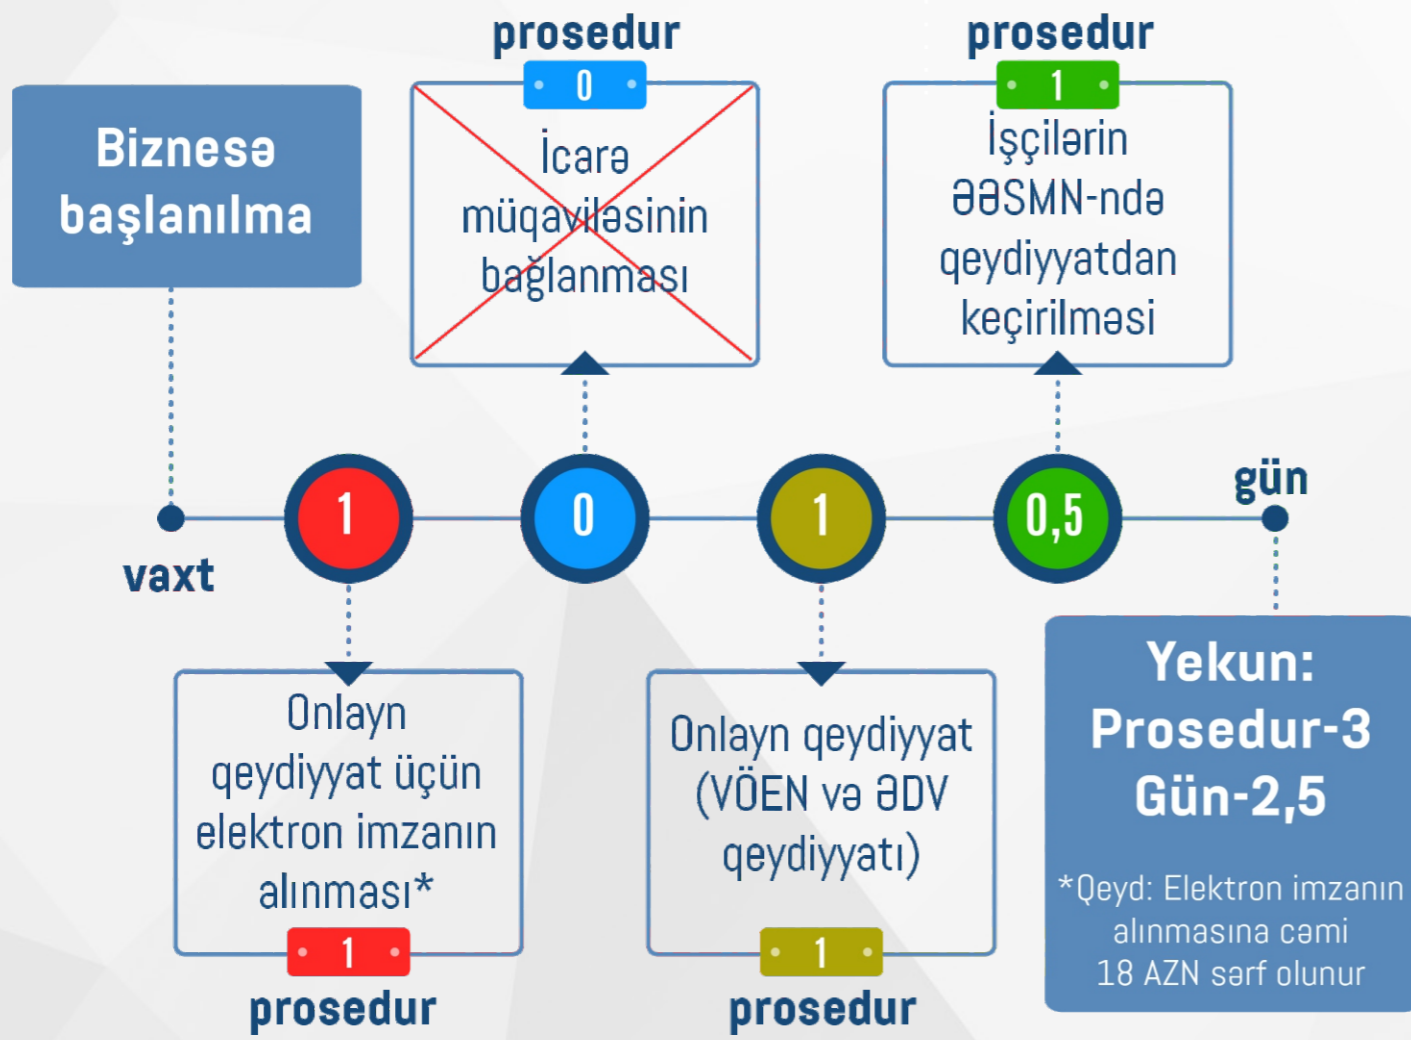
Biznesə başlanılma

prosedur
0
İcarə müqaviləsinin bağlanması

prosedur
1
İşçilərin ƏƏSMN-ndə qeydiyyatdan keçirilməsi

vaxt
1
0
1
0,5
gün

Onlayn qeydiyyat üçün elektron imzanın alınması*
1
prosedur

Onlayn qeydiyyat (VÖEN və ƏDV qeydiyyatı)
1
prosedur

Yekun:
Prosedur-3
Gün-2,5

*Qeyd: Elektron imzanın alınmasına cəmi 18 AZN sərf olunur